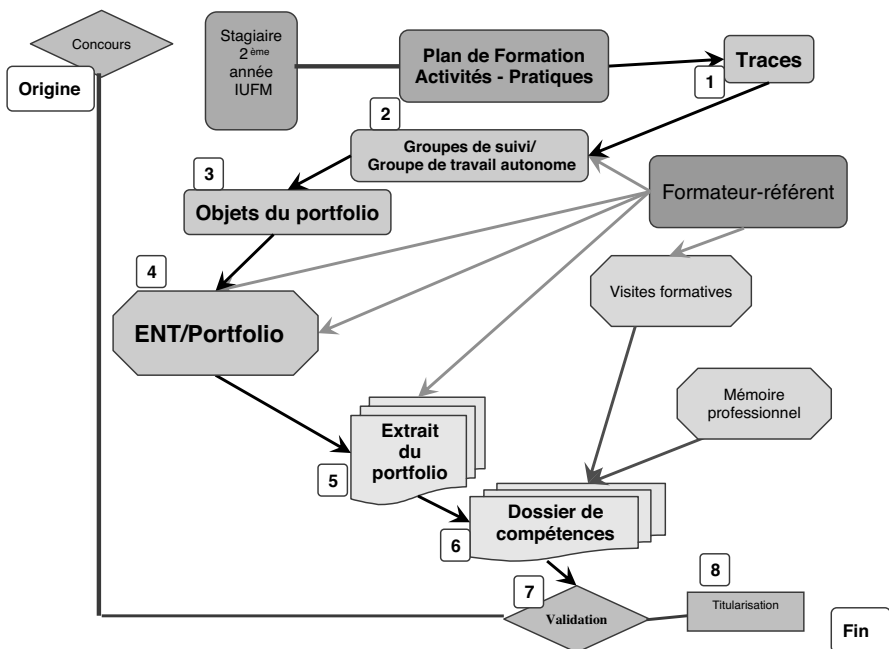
Concours

Origine

Stagiaire $2^{ème}$ année IUFM

Plan de Formation Activités - Pratiques

Traces

1

2

Groupes de suivi/ Groupe de travail autonome

3

Objets du portfolio

Formateur-référent

4

Visites formatives

ENT/Portfolio

Mémoire professionnel

Extrait du portfolio

5

Dossier de compétences

6

7

Validation

8

Titularisation

Fin